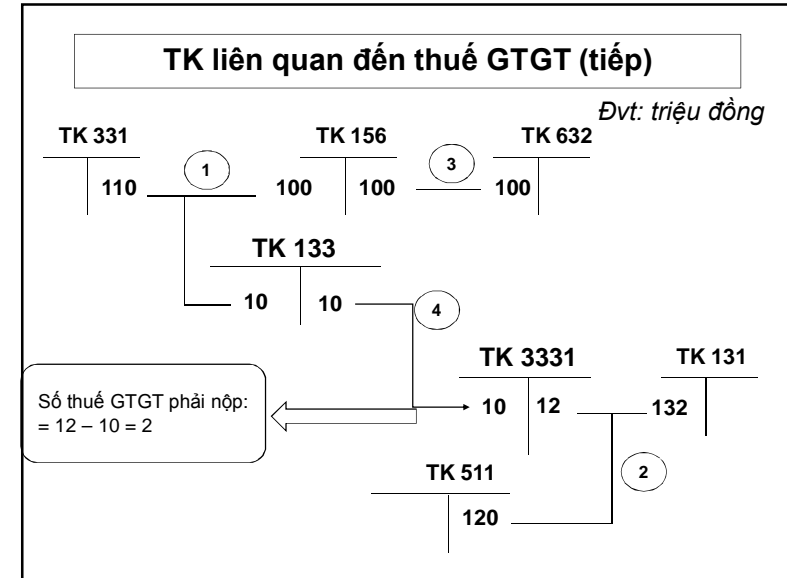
TK liên quan đến thuế GTGT (tiếp)

Đvt: triệu đồng

TK 331

110

1

TK 156

100

100

3

TK 632

100

TK 133

10

10

4

Số thuế GTGT phải nộp:
= 12 – 10 = 2

TK 3331

10

12

TK 131

132

TK 511

120

2